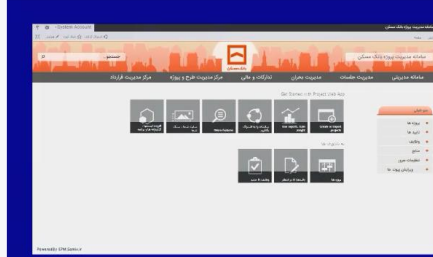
سامانه مدیریت پروژه بانک مسکن

جستجو

بانک مسکن

سامانه مدیریت پروژه بانک مسکن

سامانه مدیریتی

مدیریت جلسات

مدیریت بحران

تدارکات و مالی

مرکز مدیریت طرح و پروژه

مرکز مدیریت قرارداد

Get Started with Project Web App

پروژه ها

کارها

وظایف

منابع

تنظیمات سرور

ویرایش پروفایل

Powered by EPM Solution